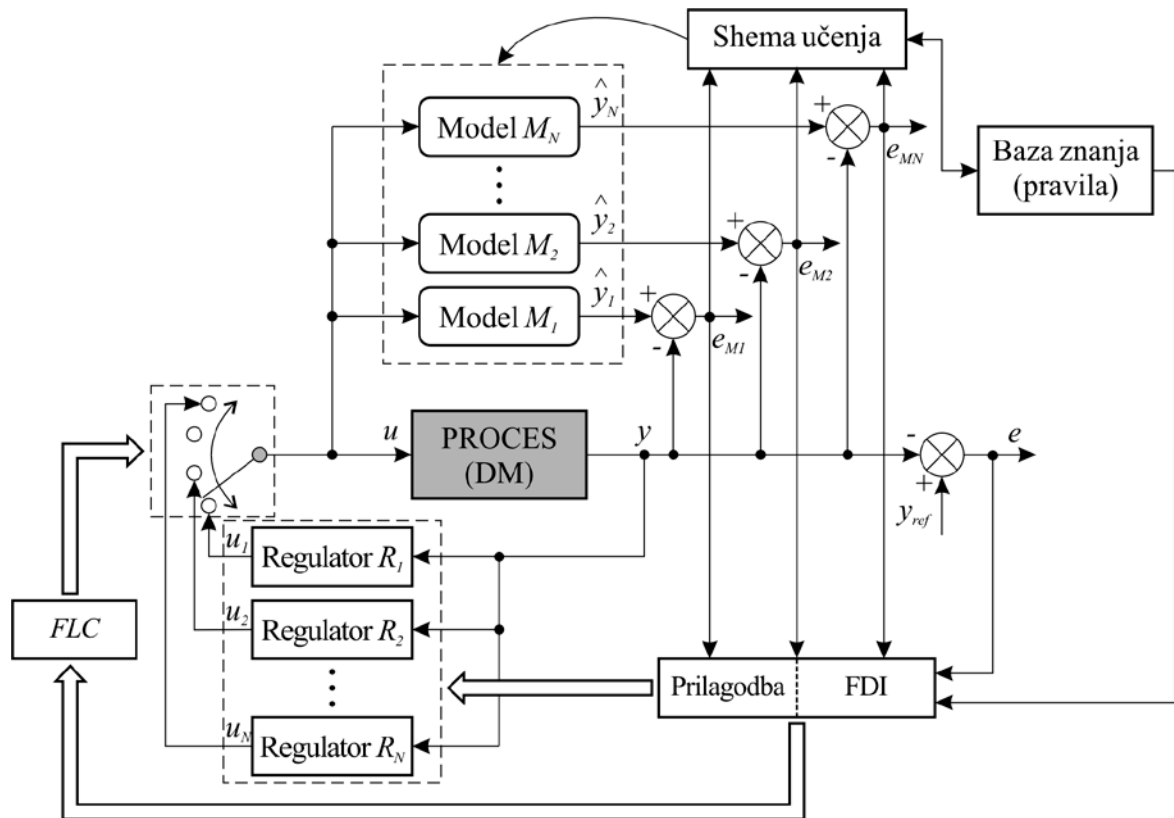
Shema učenja

Model $M_N$ $\hat{y}_N$

+ - $e_{MN}$

Baza znanja (pravila)

Model $M_2$ $\hat{y}_2$

+ - $e_{M2}$

Model $M_1$ $\hat{y}_1$

+ - $e_{M1}$

$u$ PROCES (DM) $y$

- + $e$

$y_{ref}$

$u_1$ Regulator $R_1$

$FLC$

$u_2$ Regulator $R_2$

Prilagodba FDI

$u_N$ Regulator $R_N$